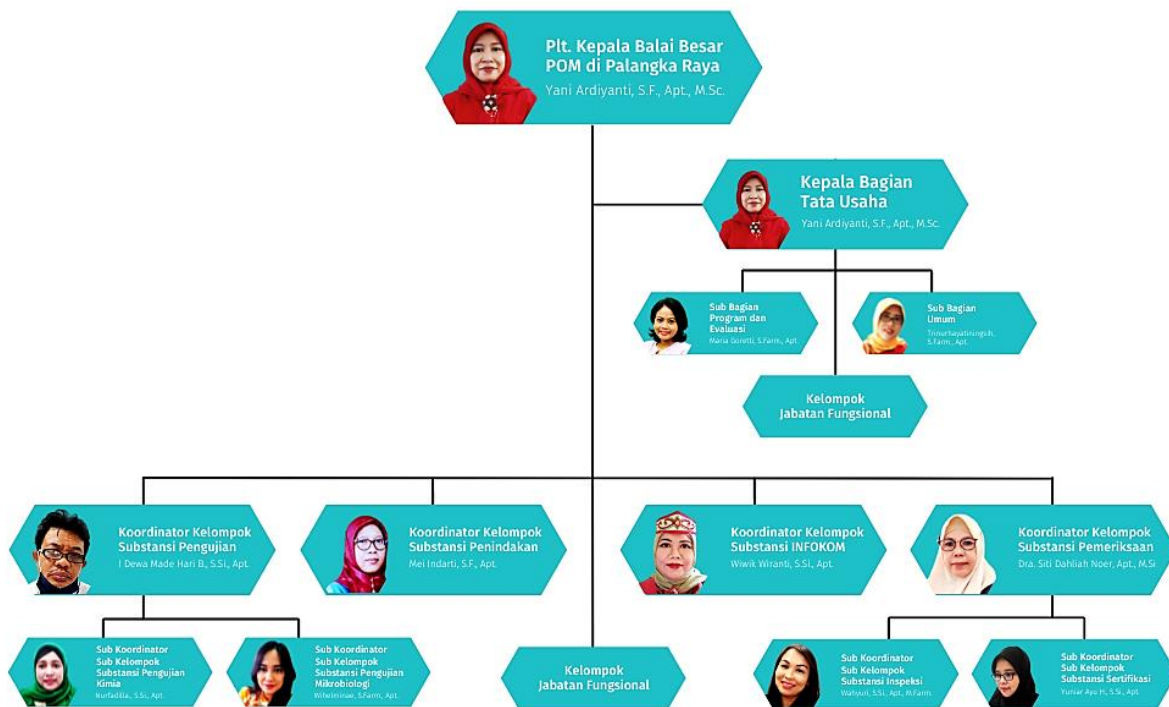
Plt. Kepala Balai Besar POM di Palangka Raya
Yani Ardiyanti, S.F., Apt., M.Sc.

Kepala Bagian Tata Usaha
Yani Ardiyanti, S.F., Apt., M.Sc.

Sub Bagian Program dan Evaluasi
Maria Goretti, S.Farm., Apt.

Sub Bagian Umum
Trinurhayatiningsih, S.Farm., Apt.

Kelompok Jabatan Fungsional

Koordinator Kelompok Substansi Pengujian
I Dewa Made Hari B., S.Si., Apt.

Koordinator Kelompok Substansi Penindakan
Mei Indarti, S.F., Apt.

Koordinator Kelompok Substansi INFOKOM
Wiwik Wiranti, S.Si., Apt.

Koordinator Kelompok Substansi Pemeriksaan
Dra. Siti Dahliah Noer, Apt., M.Si

Sub Koordinator Sub Kelompok Substansi Pengujian Kimia
Nurfadilla, S.Si., Apt.

Sub Koordinator Sub Kelompok Substansi Pengujian Mikrobiologi
Wihelminae, S.Farm., Apt.

Kelompok Jabatan Fungsional

Sub Koordinator Sub Kelompok Substansi Inspeksi
Wahyuni, S.Si., Apt., M.Farm.

Sub Koordinator Sub Kelompok Substansi Sertifikasi
Yuniar Ayu H., S.Si., Apt.